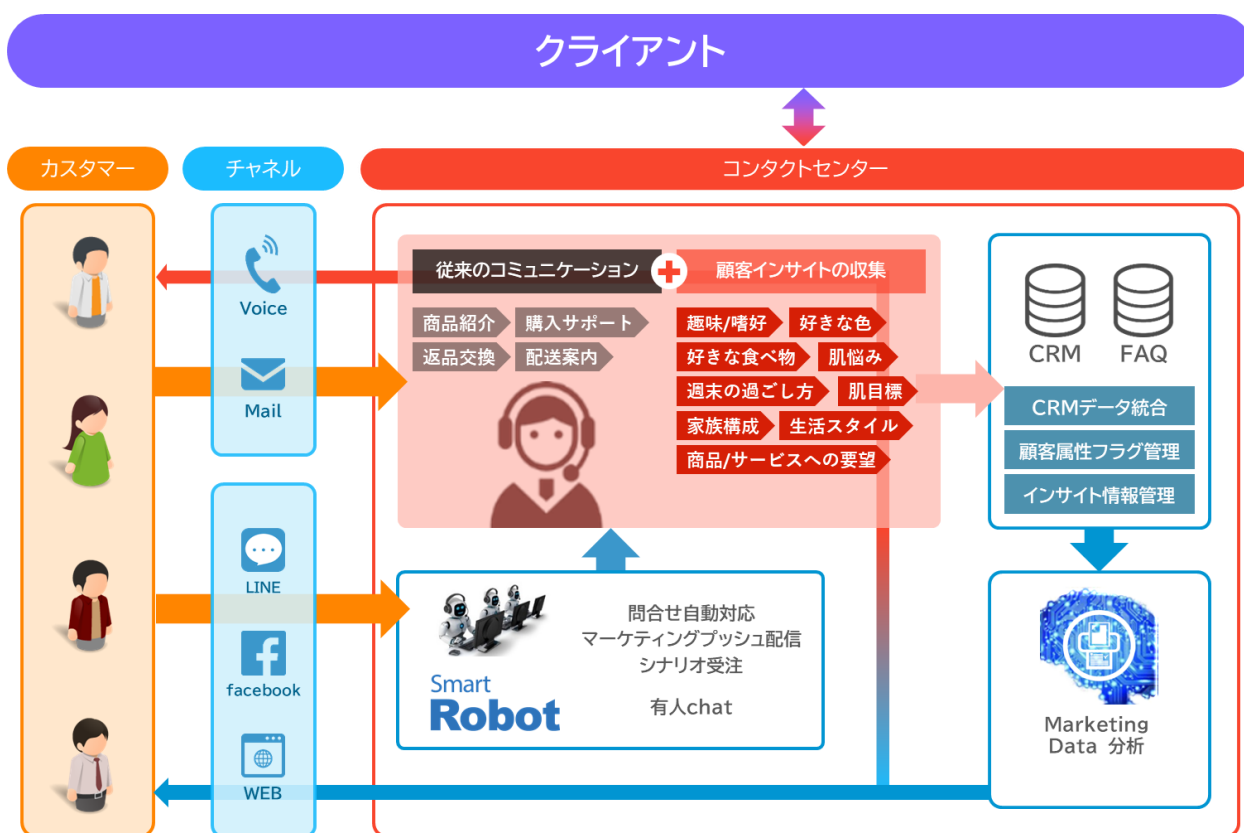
クライアント

カスタマー

チャネル

コンタクトセンター

Voice

Mail

LINE

facebook

WEB

従来のコミュニケーション

顧客インサイトの収集

商品紹介
購入サポート
返品交換
配送案内

趣味/嗜好
好きな色
好きな食べ物
肌悩み
週末の過ごし方
肌目標
家族構成
生活スタイル
商品/サービスへの要望

CRM
FAQ

CRMデータ統合
顧客属性フラグ管理
インサイト情報管理

Smart Robot

問合せ自動対応
マーケティングプッシュ配信
シナリオ受注

有人chat

Marketing Data 分析